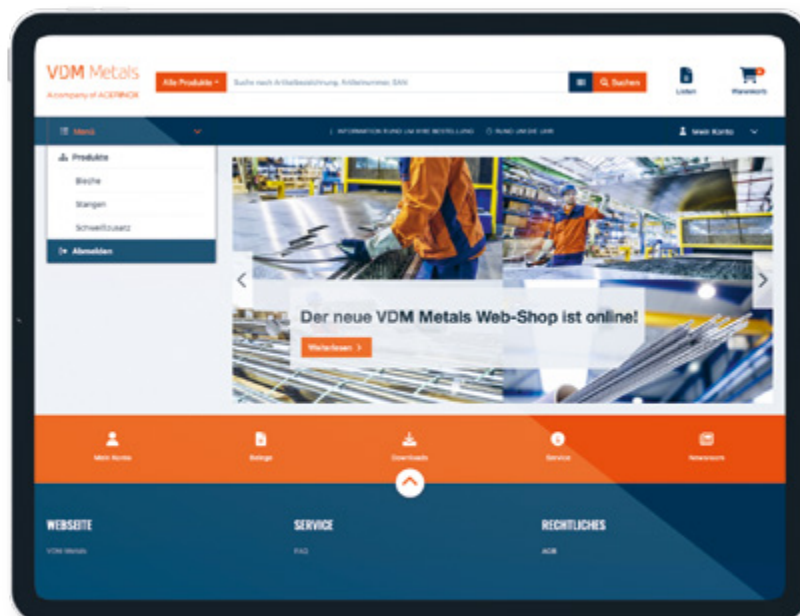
VDM Metals
A company of ACERINOX

Alle Produkte

Suche nach Artikelbezeichnung, Artikelnummer, EAN

Suchen

Listen

Warenkorb

Menü

INFORMATION RUND UM IHRE BESTELLUNG

RUND UM DIE UHR

Mein Konto

Produkte

Bleche

Stangen

Schweißzusatz

Abmelden

Der neue VDM Metals Web-Shop ist online!

Weiterlesen

Mein Konto

Belege

Downloads

Service

Newsroom

WEBSEITE

VDM Metals

SERVICE

FAQ

RECHTLICHES

AGB